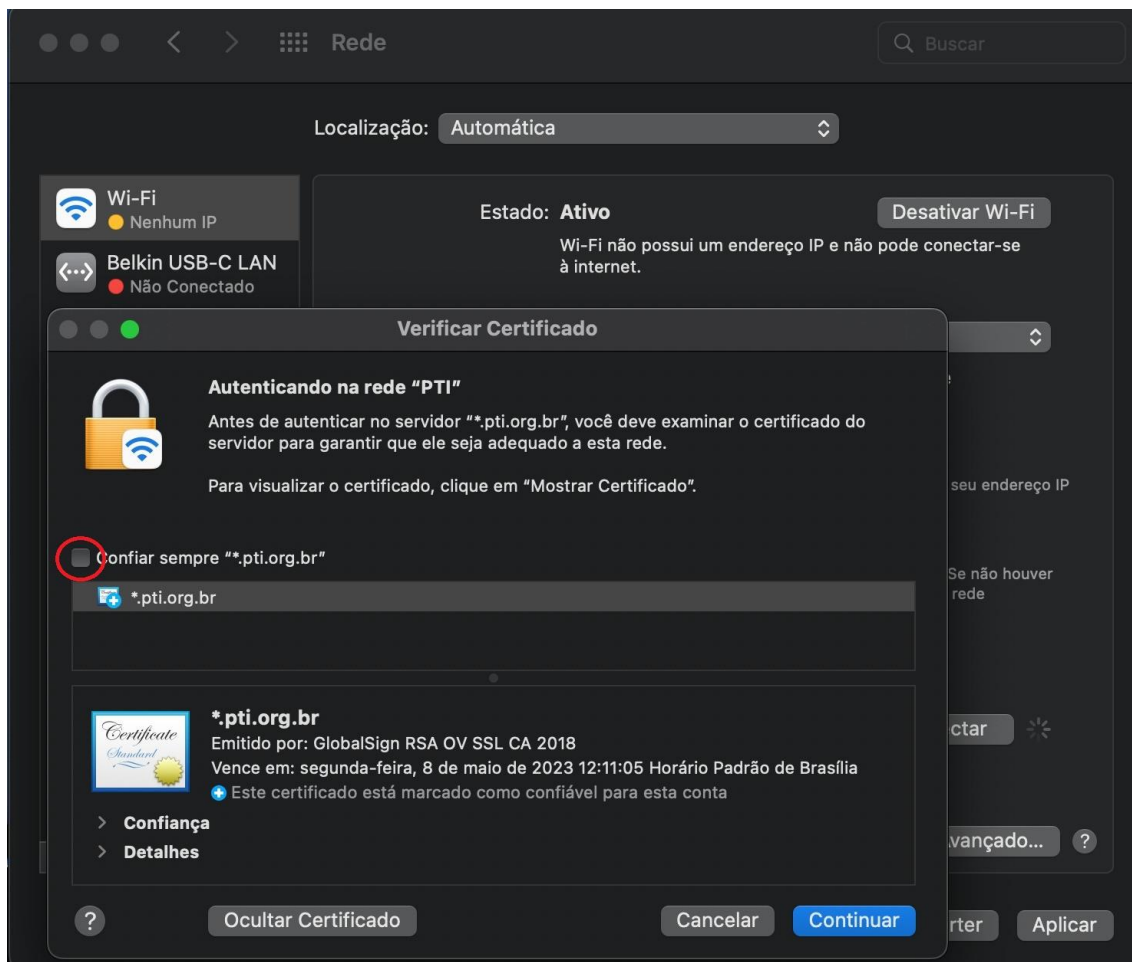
Rede

Buscar

Localização: Automática

Wi-Fi
Nenhum IP

Belkin USB-C LAN
Não Conectado

Estado: Ativo

Desativar Wi-Fi

Wi-Fi não possui um endereço IP e não pode conectar-se à internet.

Verificar Certificado

Autenticando na rede "PTI"

Antes de autenticar no servidor "*.pti.org.br", você deve examinar o certificado do servidor para garantir que ele seja adequado a esta rede.

Para visualizar o certificado, clique em "Mostrar Certificado".

Confiar sempre "*.pti.org.br"

*.pti.org.br

Certificate Standard

*.pti.org.br
Emitido por: GlobalSign RSA OV SSL CA 2018
Vence em: segunda-feira, 8 de maio de 2023 12:11:05 Horário Padrão de Brasília
Este certificado está marcado como confiável para esta conta

Confiança
Detalhes

?

Ocultar Certificado

Cancelar

Continuar

seu endereço IP

Se não houver
rede

ctar

vançado...

?

rter

Aplicar